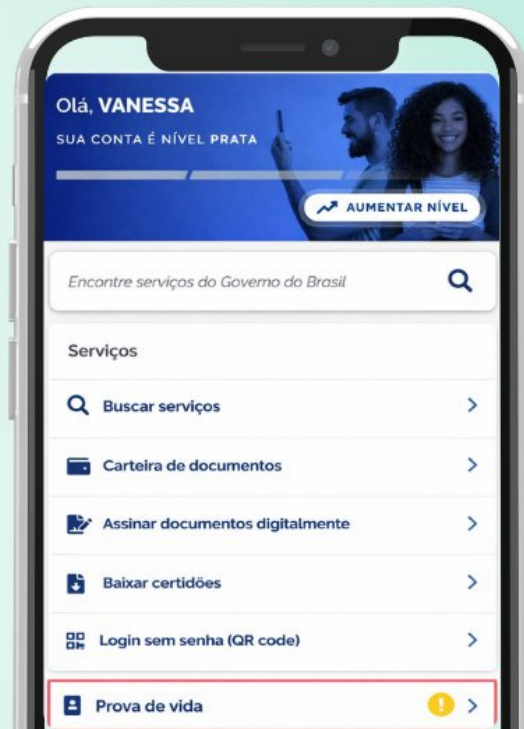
Olá, VANESSA
SUA CONTA É NÍVEL PRATA

AUMENTAR NÍVEL

Encontre serviços do Governo do Brasil

Serviços

Buscar serviços

Carteira de documentos

Assinar documentos digitalmente

Baixar certidões

Login sem senha (QR code)

Prova de vida